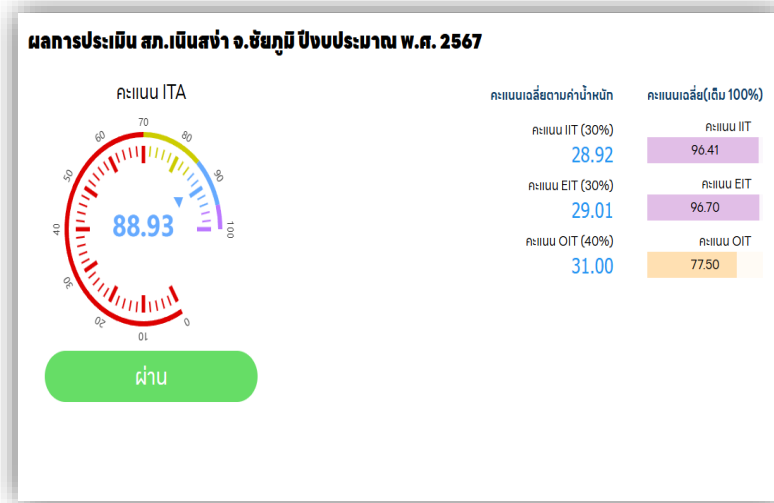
ผลการประเมิน สภ.เนินสง่า จ.ชัยภูมิ ปีงบประมาณ พ.ศ. 2567

คะแนน ITA

70
60
80
50
90
40
100
30
20
0
10

88.93

ผ่าน

คะแนนเฉลี่ยตามค่าน้ำหนัก

คะแนน IIT (30%)
28.92

คะแนน EIT (30%)
29.01

คะแนน OIT (40%)
31.00

คะแนนเฉลี่ย(เต็ม 100%)

คะแนน IIT
96.41

คะแนน EIT
96.70

คะแนน OIT
77.50